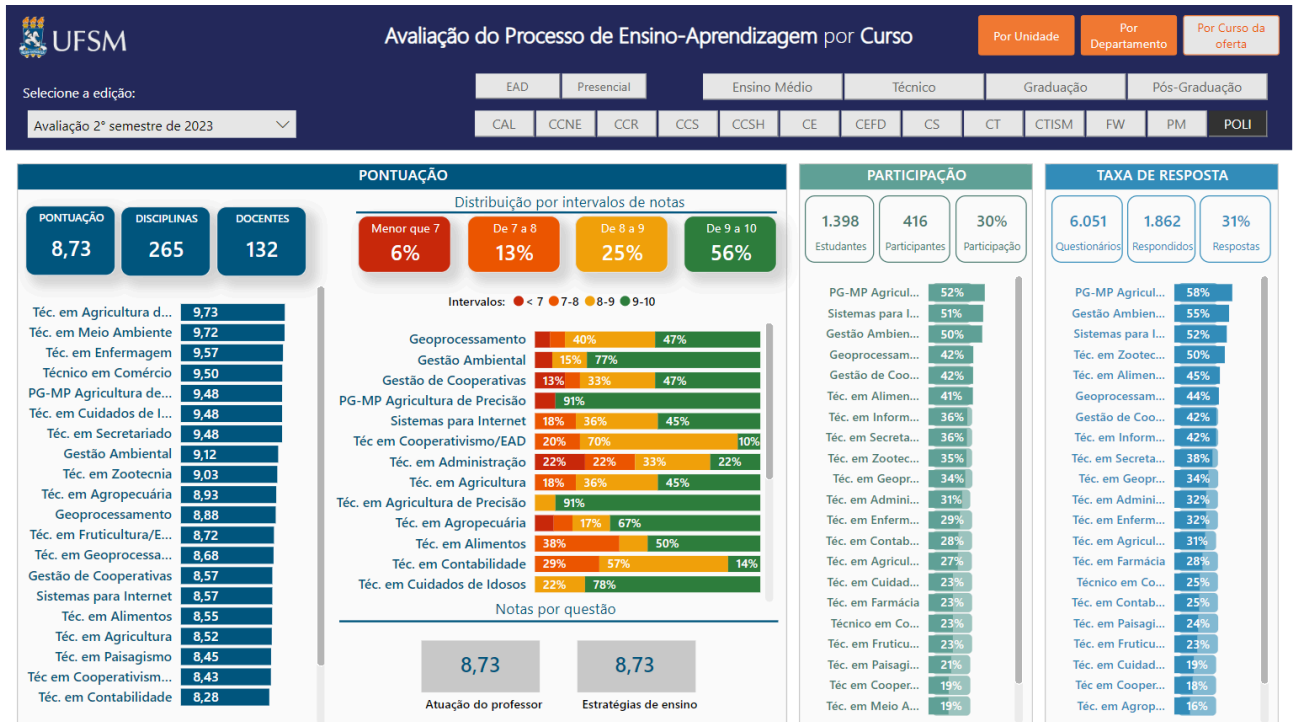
UFSM

Avaliação do Processo de Ensino-Aprendizagem por Curso

Por Unidade | Por Departamento | Por Curso da oferta

Selecione a edição:

Avaliação 2° semestre de 2023

EAD | Presencial | Ensino Médio | Técnico | Graduação | Pós-Graduação

CAL | CCNE | CCR | CCS | CCSH | CE | CEFD | CS | CT | CTISM | FW | PM | POLI

PONTUAÇÃO

PONTUAÇÃO 8,73
DISCIPLINAS 265
DOCENTES 132

Distribuição por intervalos de notas

Menor que 7 6%
De 7 a 8 13%
De 8 a 9 25%
De 9 a 10 56%

| Curso | Nota |
|---|---|
| Téc. em Agricultura d... | 9,73 |
| Téc. em Meio Ambiente | 9,72 |
| Téc. em Enfermagem | 9,57 |
| Técnico em Comércio | 9,50 |
| PG-MP Agricultura de... | 9,48 |
| Téc. em Cuidados de I... | 9,48 |
| Téc. em Secretariado | 9,48 |
| Gestão Ambiental | 9,12 |
| Téc. em Zootecnia | 9,03 |
| Téc. em Agropecuária | 8,93 |
| Geoprocessamento | 8,88 |
| Téc. em Fruticultura/E... | 8,72 |
| Téc. em Geoprocessa... | 8,68 |
| Gestão de Cooperativas | 8,57 |
| Sistemas para Internet | 8,57 |
| Téc. em Alimentos | 8,55 |
| Téc. em Agricultura | 8,52 |
| Téc. em Paisagismo | 8,45 |
| Téc em Cooperativism... | 8,43 |
| Téc. em Contabilidade | 8,28 |

Intervalos: < 7 7-8 8-9 9-10

| Curso | Valores |
|---|---|
| Geoprocessamento | 40% 47% |
| Gestão Ambiental | 15% 77% |
| Gestão de Cooperativas | 13% 33% 47% |
| PG-MP Agricultura de Precisão | 91% |
| Sistemas para Internet | 18% 36% 45% |
| Téc em Cooperativismo/EAD | 20% 70% 10% |
| Téc. em Administração | 22% 22% 33% 22% |
| Téc. em Agricultura | 18% 36% 45% |
| Téc. em Agricultura de Precisão | 91% |
| Téc. em Agropecuária | 17% 67% |
| Téc. em Alimentos | 38% 50% |
| Téc. em Contabilidade | 29% 57% 14% |
| Téc. em Cuidados de Idosos | 22% 78% |

Notas por questão

8,73 Atuação do professor
8,73 Estratégias de ensino

PARTICIPAÇÃO

1.398 Estudantes
416 Participantes
30% Participação

| Curso | % |
|---|---|
| PG-MP Agricul... | 52% |
| Sistemas para I... | 51% |
| Gestão Ambien... | 50% |
| Geoprocessam... | 42% |
| Gestão de Coo... | 42% |
| Téc. em Alimen... | 41% |
| Téc. em Inform... | 36% |
| Téc. em Secreta... | 36% |
| Téc. em Zootec... | 35% |
| Téc. em Geopr... | 34% |
| Téc. em Admini... | 31% |
| Téc. em Enferm... | 29% |
| Téc. em Contab... | 28% |
| Téc. em Agricul... | 27% |
| Téc. em Cuidad... | 23% |
| Téc. em Farmácia | 23% |
| Técnico em Co... | 23% |
| Téc. em Frutícu... | 23% |
| Téc. em Paisagi... | 21% |
| Téc em Cooper... | 19% |
| Téc. em Meio A... | 19% |

TAXA DE RESPOSTA

6.051 Questionários
1.862 Respondidos
31% Respostas

| Curso | % |
|---|---|
| PG-MP Agricul... | 58% |
| Gestão Ambien... | 55% |
| Sistemas para I... | 52% |
| Téc. em Zootec... | 50% |
| Téc. em Alimen... | 45% |
| Geoprocessam... | 44% |
| Gestão de Coo... | 42% |
| Téc. em Inform... | 42% |
| Téc. em Secreta... | 38% |
| Téc. em Geopr... | 34% |
| Téc. em Admini... | 32% |
| Téc. em Enferm... | 32% |
| Téc. em Agricul... | 31% |
| Téc. em Farmácia | 28% |
| Técnico em Co... | 25% |
| Téc. em Contab... | 25% |
| Téc. em Paisagi... | 24% |
| Téc. em Frutícu... | 23% |
| Téc. em Cuidad... | 19% |
| Téc em Cooper... | 18% |
| Téc. em Agrop... | 16% |